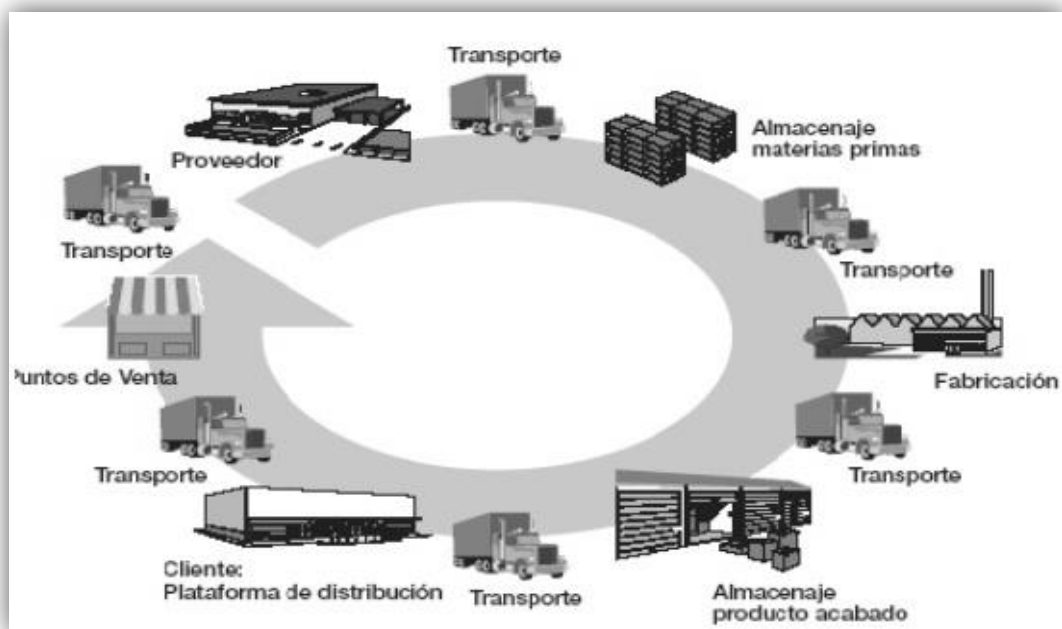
Transporte

Almacenaje materias primas

Proveedor

Transporte

Transporte

Fabricación

Puntos de Venta

Transporte

Transporte

Cliente: Plataforma de distribución

Transporte

Almacenaje producto acabado